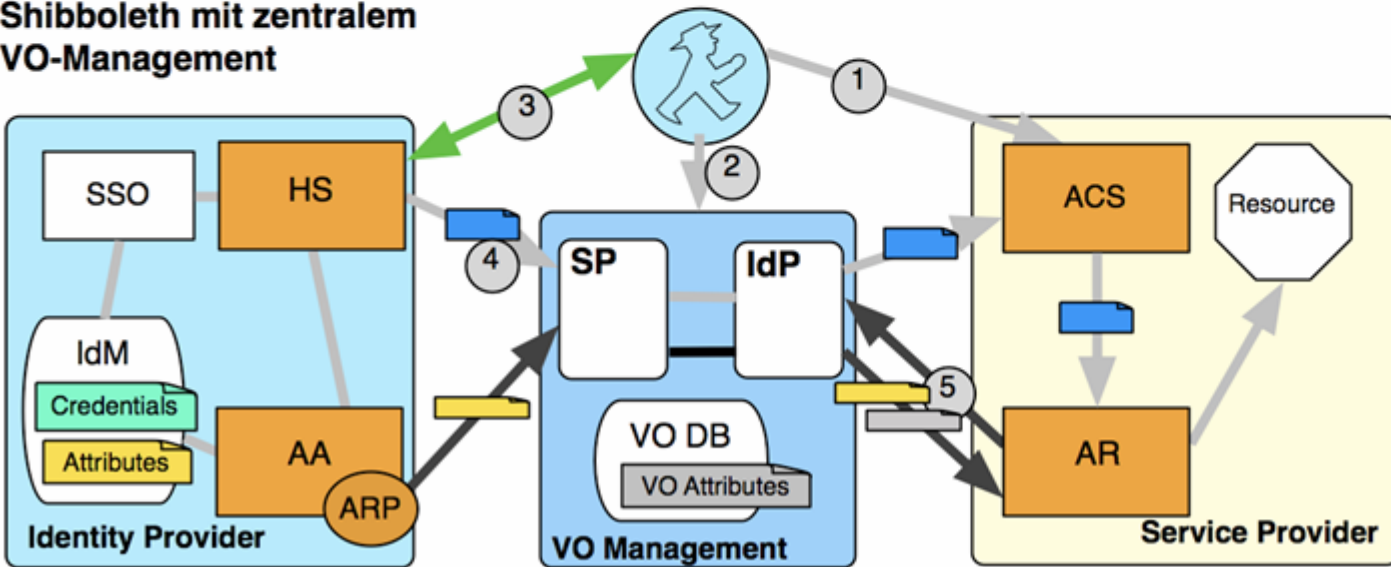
Shibboleth mit zentralem VO-Management

3

1

2

SSO

HS

ACS

Resource

4

SP

IdP

IdM

Credentials

Attributes

AA

ARP

VO DB

VO Attributes

5

AR

Identity Provider

VO Management

Service Provider